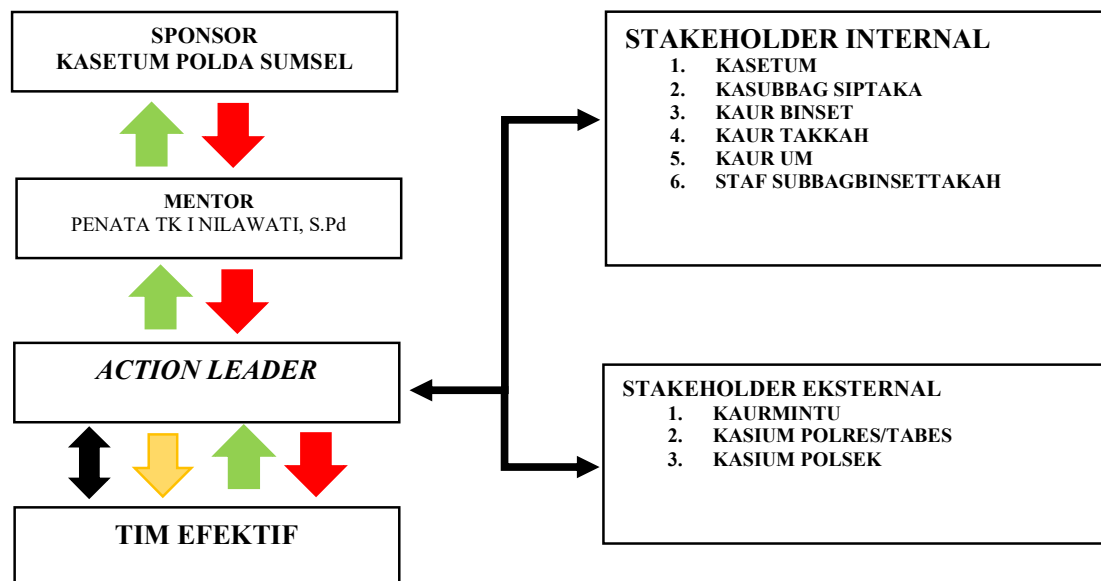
SPONSOR
KASETUM POLDA SUMSEL

MENTOR
PENATA TK I NILAWATI, S.Pd

ACTION LEADER

TIM EFEKTIF

STAKEHOLDER INTERNAL
1. KASETUM
2. KASUBBAG SIPTAKA
3. KAUR BINSET
4. KAUR TAKKAH
5. KAUR UM
6. STAF SUBBAGBINSETTAKAH

STAKEHOLDER EKSTERNAL
1. KAURMINTU
2. KASIUM POLRES/TABES
3. KASIUM POLSEK